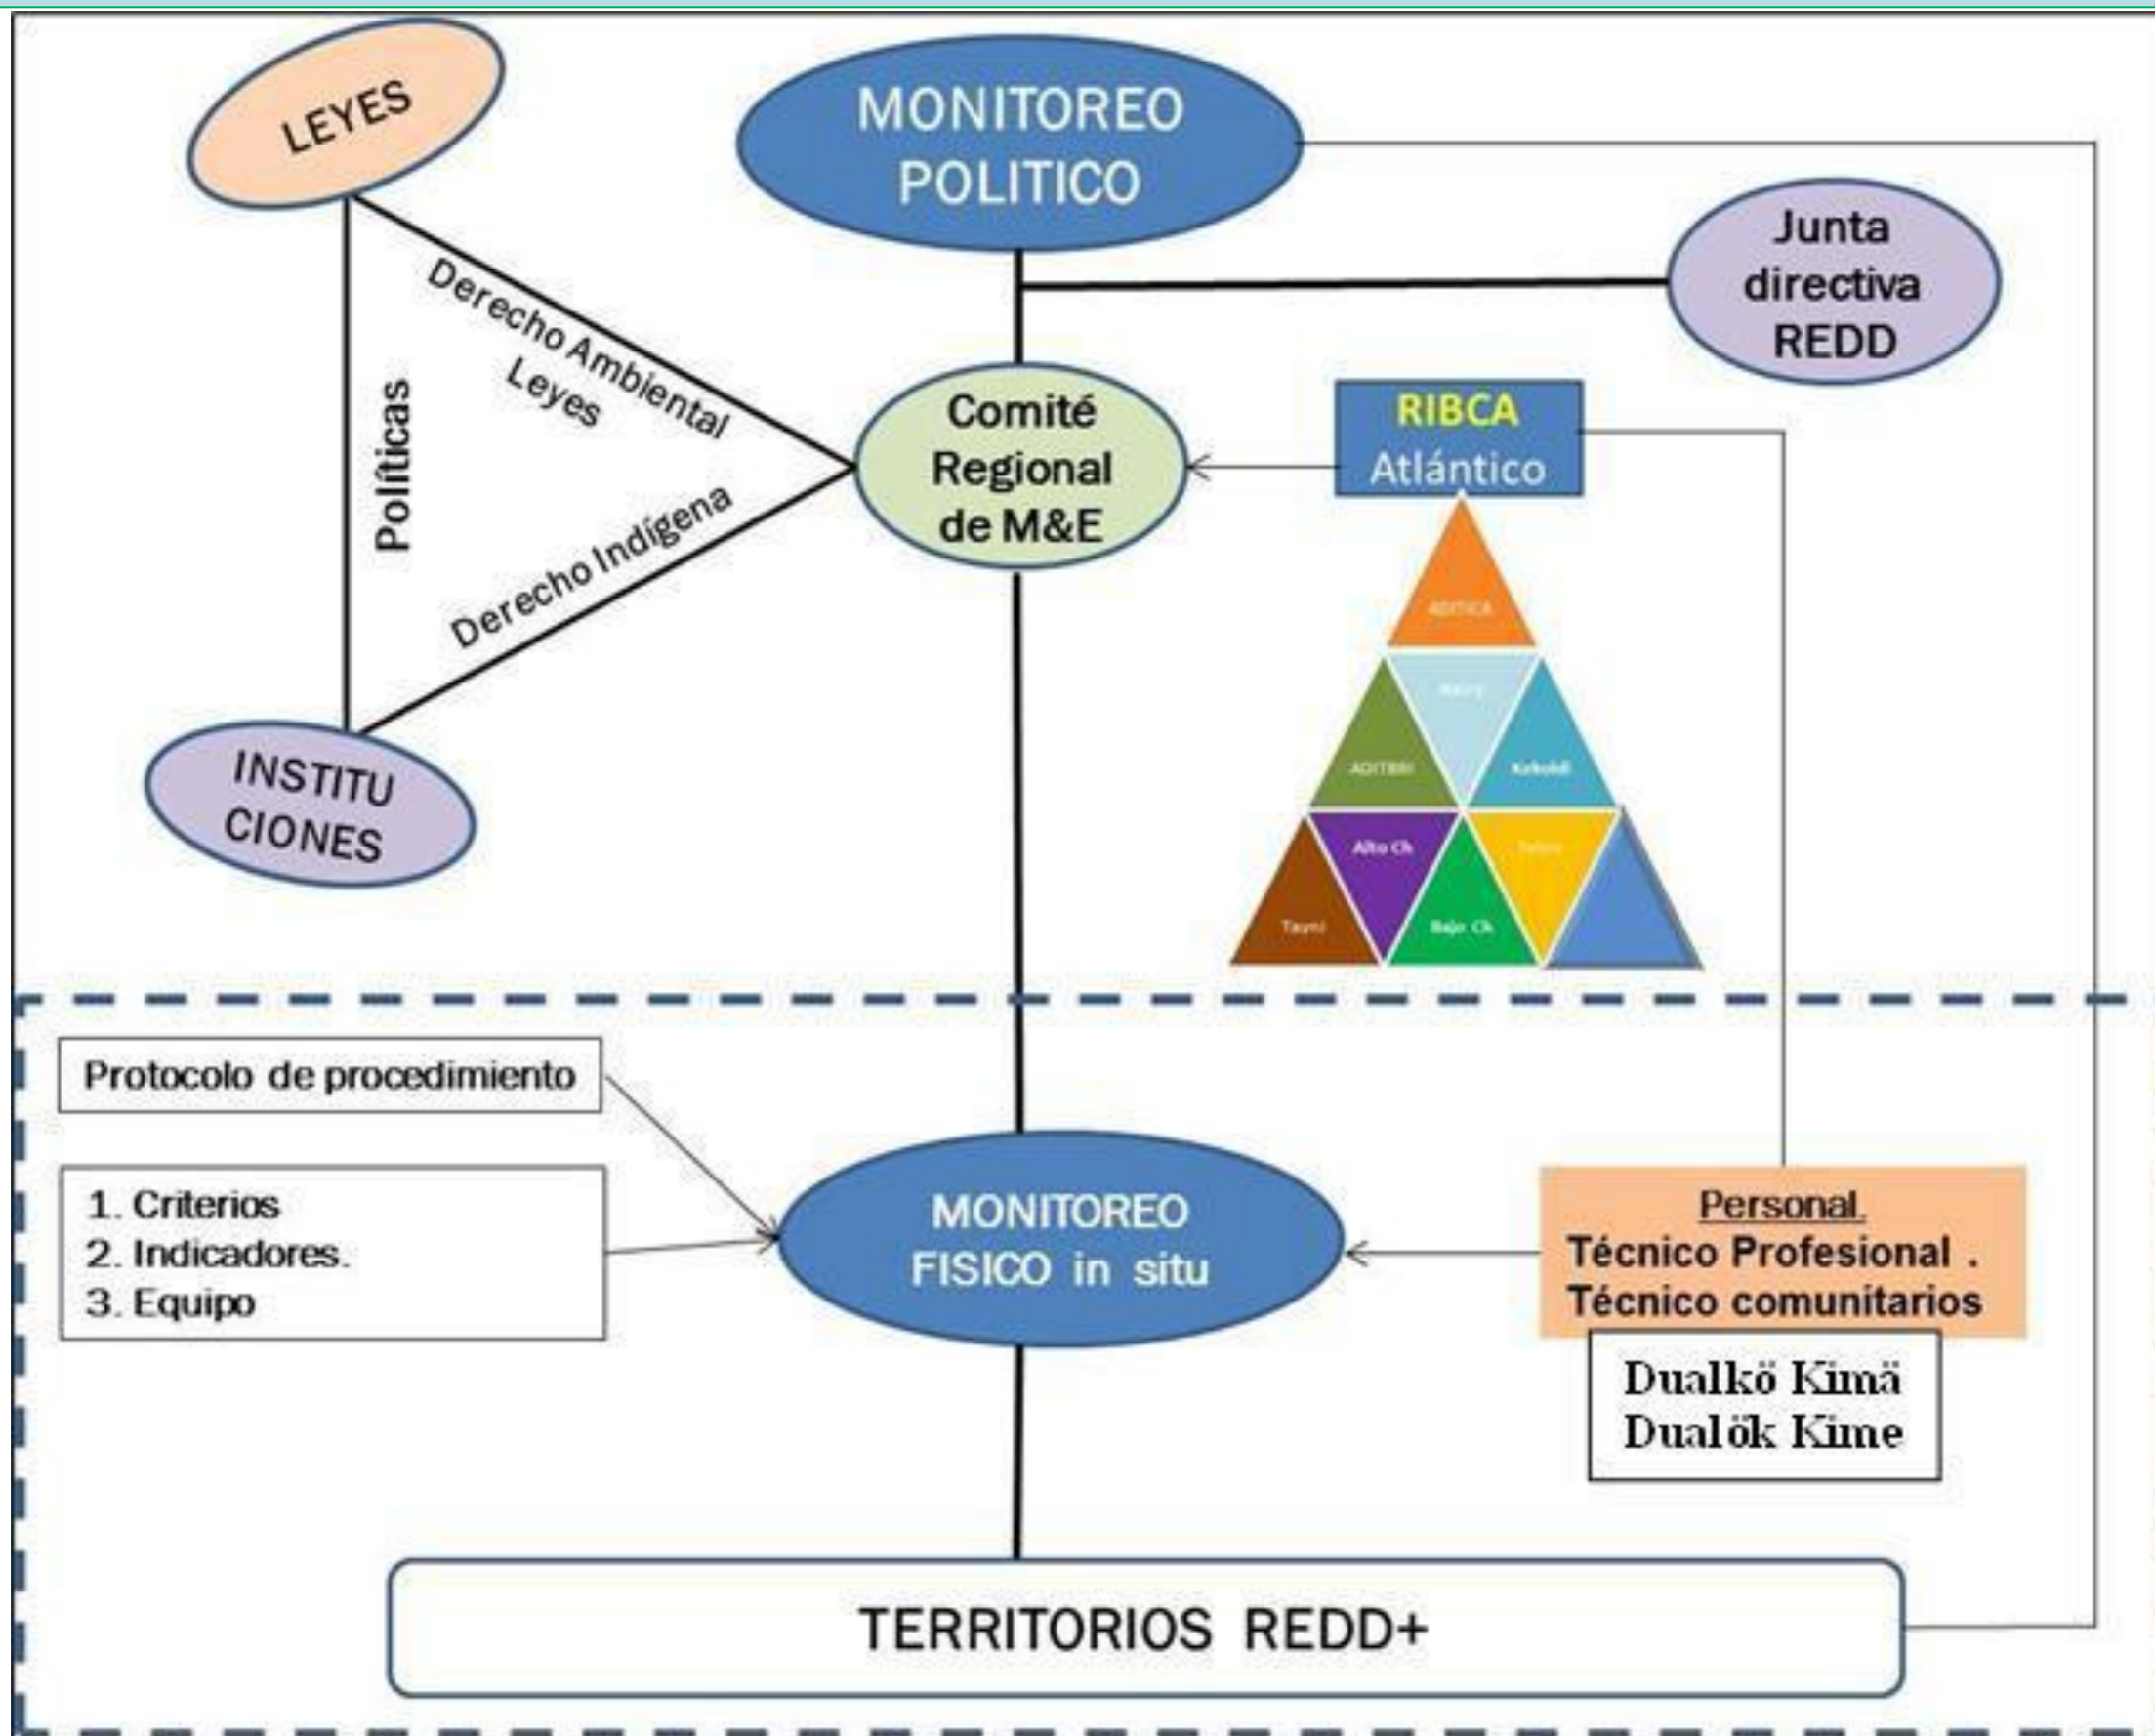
LEYES

MONITOREO POLITICO

Junta directiva REDD

Derecho Ambiental
Leyes

Políticas

Derecho Indígena

Comité Regional de M&E

RIBCA Atlántico

ADITICA

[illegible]

ADITIBRI

Kekoldi

Alto Ch

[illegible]

Tayni

Bajo Ch

INSTITUCIONES

Protocolo de procedimiento

1. Criterios
2. Indicadores.
3. Equipo

MONITOREO FISICO in situ

Personal.
Técnico Profesional .
. Técnico comunitarios

Dualkö Kimä
Dualök Kime

TERRITORIOS REDD+